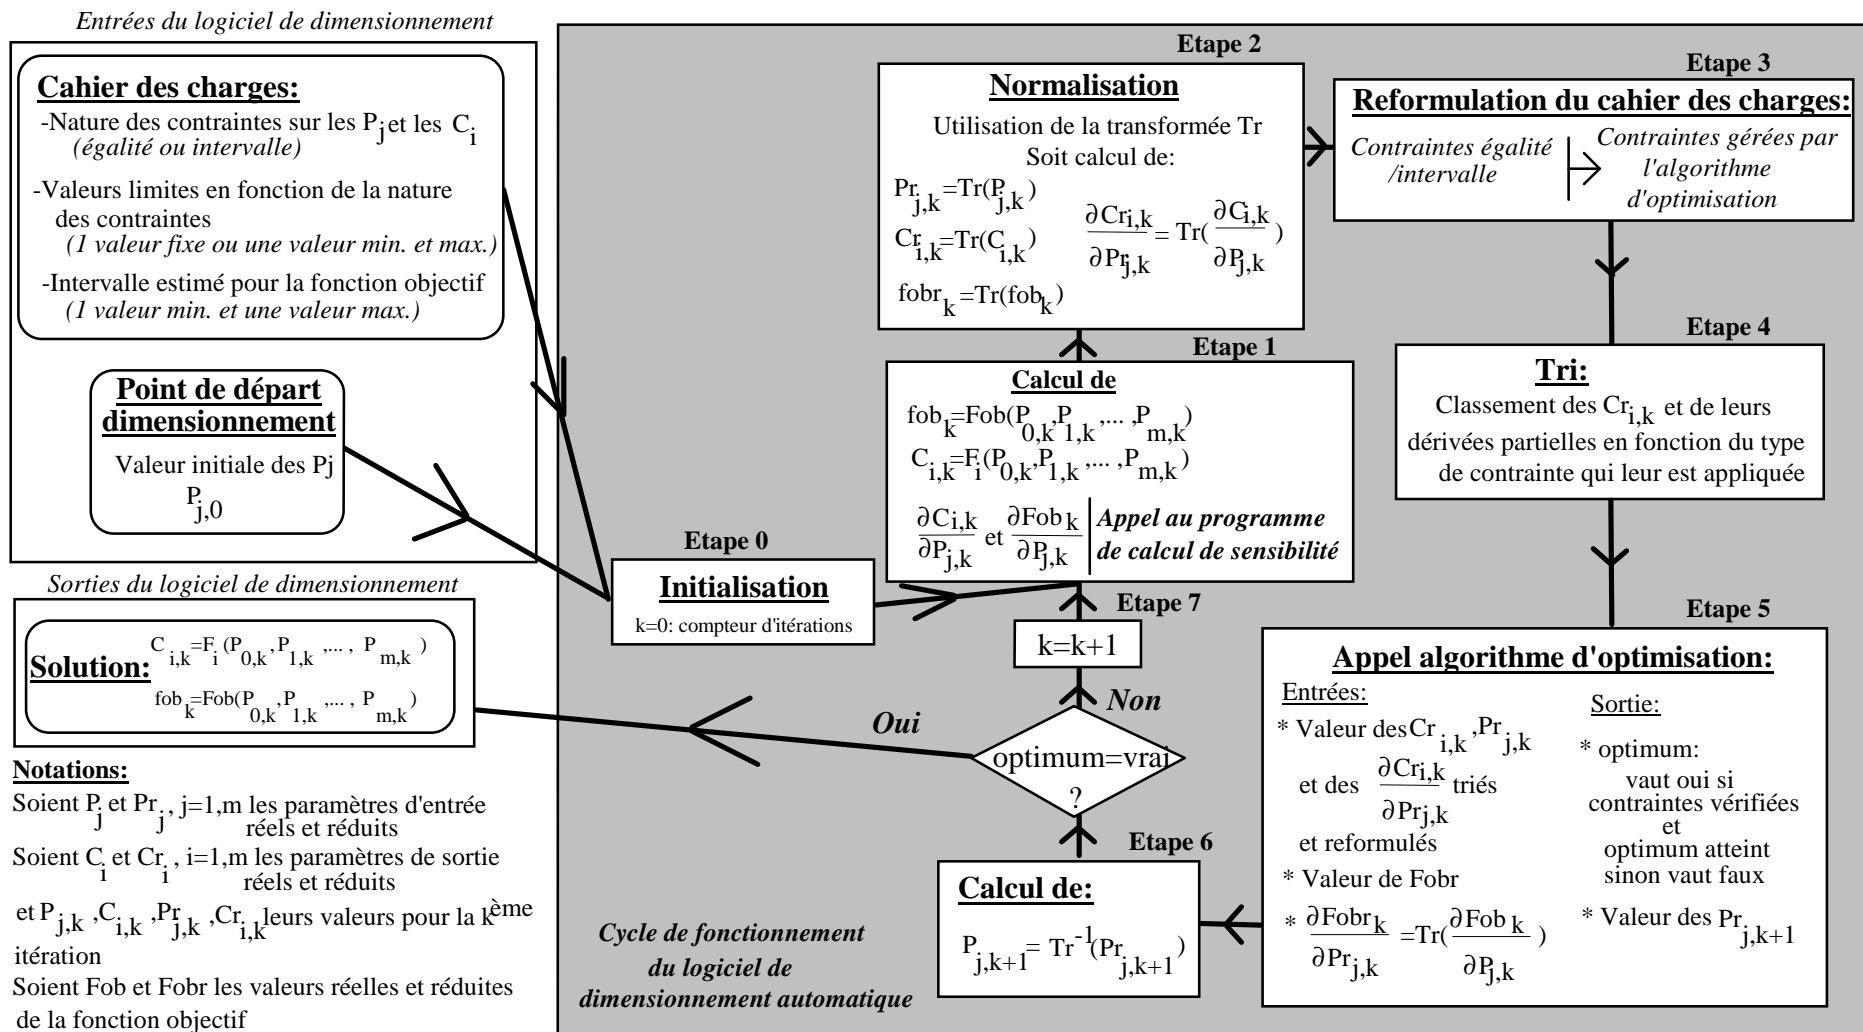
Entrées du logiciel de dimensionnement

Cahier des charges:
-Nature des contraintes sur les $P_j$ et les $C_i$ (égalité ou intervalle)
-Valeurs limites en fonction de la nature des contraintes (1 valeur fixe ou une valeur min. et max.)
-Intervalle estimé pour la fonction objectif (1 valeur min. et une valeur max.)

Point de départ dimensionnement
Valeur initiale des Pj
$P_{j,0}$

Sorties du logiciel de dimensionnement

Solution: $C_{i,k}=F_i(P_{0,k},P_{1,k},\dots,P_{m,k})$
$fob_k=Fob(P_{0,k},P_{1,k},\dots,P_{m,k})$

Notations:
Soient $P_j$ et $Pr_j$, j=1,m les paramètres d'entrée réels et réduits
Soient $C_i$ et $Cr_i$, i=1,m les paramètres de sortie réels et réduits
et $P_{j,k}$, $C_{i,k}$, $Pr_{j,k}$, $Cr_{i,k}$ leurs valeurs pour la $k^{ème}$ itération
Soient Fob et Fobr les valeurs réelles et réduites de la fonction objectif

Etape 2
Normalisation
Utilisation de la transformée Tr
Soit calcul de:
$Pr_{j,k}=Tr(P_{j,k})$
$Cr_{i,k}=Tr(C_{i,k})$
$\frac{\partial Cr_{i,k}}{\partial Pr_{j,k}}=Tr(\frac{\partial C_{i,k}}{\partial P_{j,k}})$
$fobr_k=Tr(fob_k)$

Etape 3
Reformulation du cahier des charges:
Contraintes égalité /intervalle
Contraintes gérées par l'algorithme d'optimisation

Etape 1
Calcul de
$fob_k=Fob(P_{0,k},P_{1,k},\dots,P_{m,k})$
$C_{i,k}=F_i(P_{0,k},P_{1,k},\dots,P_{m,k})$
$\frac{\partial C_{i,k}}{\partial P_{j,k}}$ et $\frac{\partial Fob_k}{\partial P_{j,k}}$
Appel au programme de calcul de sensibilité

Etape 4
Tri:
Classement des $Cr_{i,k}$ et de leurs dérivées partielles en fonction du type de contrainte qui leur est appliquée

Etape 0
Initialisation
k=0: compteur d'itérations

Etape 7
k=k+1
Non
Oui
optimum=vrai ?

Etape 5
Appel algorithme d'optimisation:
Entrées:
* Valeur des $Cr_{i,k}$, $Pr_{j,k}$ et des $\frac{\partial Cr_{i,k}}{\partial Pr_{j,k}}$ triés et reformulés
* Valeur de Fobr
* $\frac{\partial Fobr_k}{\partial Pr_{j,k}}=Tr(\frac{\partial Fob_k}{\partial P_{j,k}})$
Sortie:
* optimum:
vaut oui si contraintes vérifiées et optimum atteint sinon vaut faux
* Valeur des $Pr_{j,k+1}$

Etape 6
Calcul de:
$P_{j,k+1}=Tr^{-1}(Pr_{j,k+1})$

Cycle de fonctionnement du logiciel de dimensionnement automatique